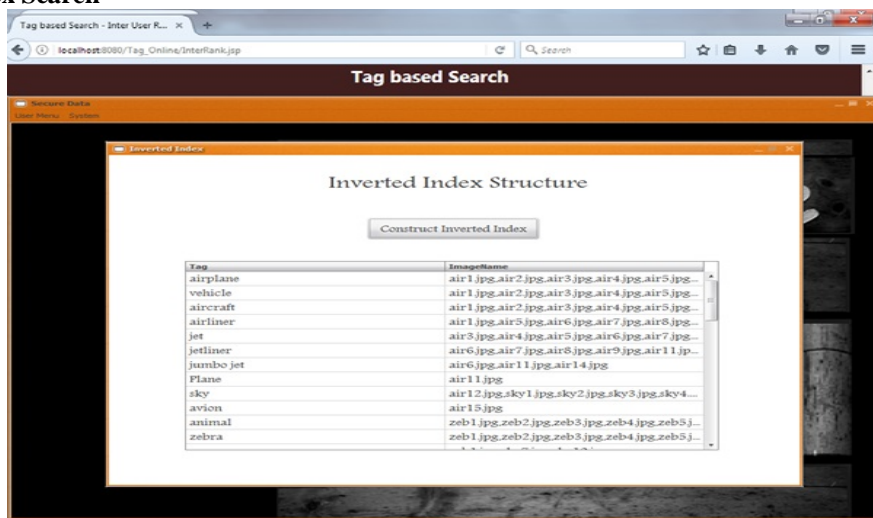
x Search

Tag based Search - Inter User R... ×

localhost:8080/Tag_Online/InterRank.jsp

Search

Tag based Search

Secure Data

User Menu System

Inverted Index

Inverted Index Structure

Construct Inverted Index

| Tag | ImageName |
|---|---|
| airplane | air1.jpg,air2.jpg,air3.jpg,air4.jpg,air5.jpg... |
| vehicle | air1.jpg,air2.jpg,air3.jpg,air4.jpg,air5.jpg... |
| aircraft | air1.jpg,air2.jpg,air3.jpg,air4.jpg,air5.jpg... |
| airliner | air1.jpg,air5.jpg,air6.jpg,air7.jpg,air8.jpg... |
| jet | air3.jpg,air4.jpg,air5.jpg,air6.jpg,air7.jpg... |
| jetliner | air6.jpg,air7.jpg,air8.jpg,air9.jpg,air11.jp... |
| jumbo jet | air6.jpg,air11.jpg,air14.jpg |
| Plane | air11.jpg |
| sky | air12.jpg,sky1.jpg,sky2.jpg,sky3.jpg,sky4.... |
| avion | air15.jpg |
| animal | zeb1.jpg,zeb2.jpg,zeb3.jpg,zeb4.jpg,zeb5.j... |
| zebra | zeb1.jpg,zeb2.jpg,zeb3.jpg,zeb4.jpg,zeb5.j... |
| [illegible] | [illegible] |